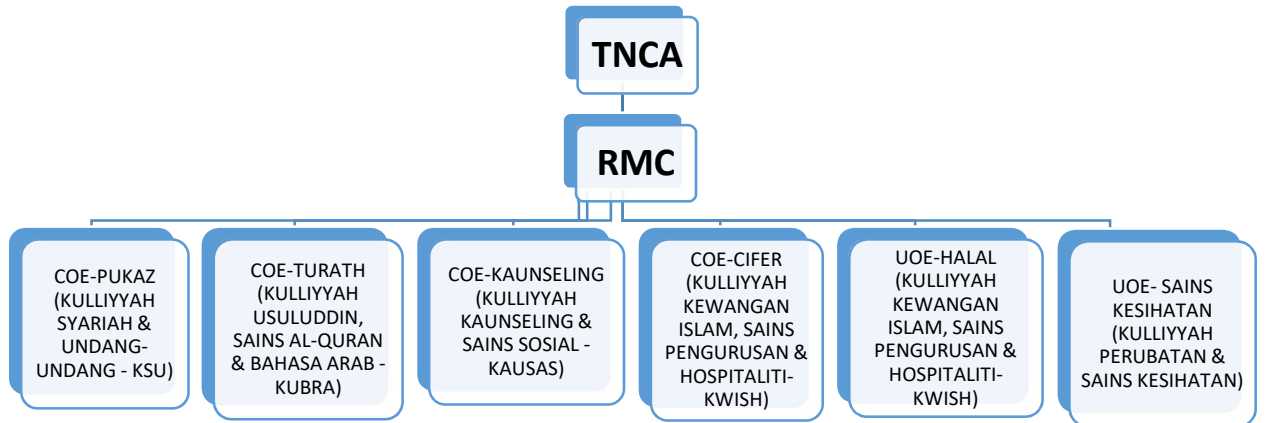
TNCA

RMC

COE-PUKAZ (KULLIYYAH SYARIAH & UNDANG-UNDANG - KSU)

COE-TURATH (KULLIYYAH USULUDDIN, SAINS AL-QURAN & BAHASA ARAB - KUBRA)

COE-KAUNSELING (KULLIYYAH KAUNSELING & SAINS SOSIAL - KAUSAS)

COE-CIFER (KULLIYYAH KEWANGAN ISLAM, SAINS PENGURUSAN & HOSPITALITI-KWISH)

UOE-HALAL (KULLIYYAH KEWANGAN ISLAM, SAINS PENGURUSAN & HOSPITALITI-KWISH)

UOE- SAINS KESIHATAN (KULLIYYAH PERUBATAN & SAINS KESIHATAN)